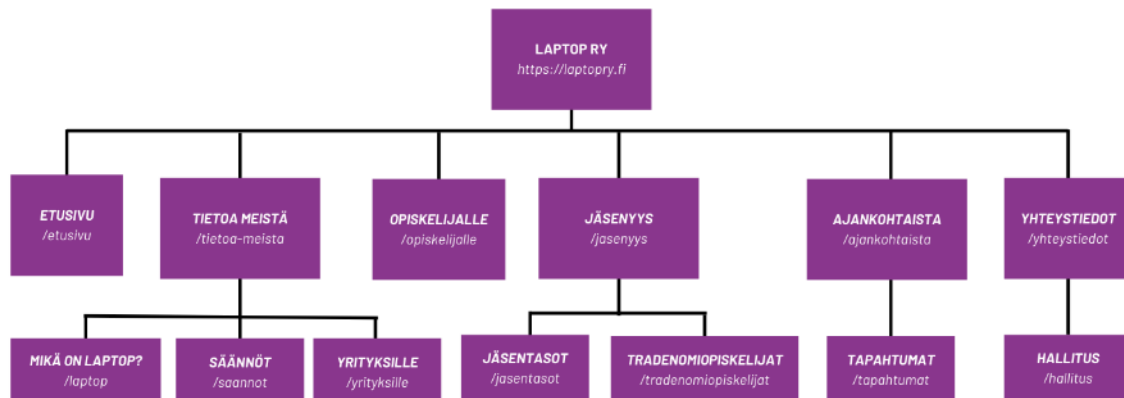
LAPTOP RY
https://laptopry.fi

ETUSIVU
/etusivu

TIETOA MEISTÄ
/tietoa-meista

OPISKELIJALLE
/opiskelijalle

JÄSENYYS
/jasenyys

AJANKOHTAISTA
/ajankohtaista

YHTEYSTIEDOT
/yhteystiedot

MIKÄ ON LAPTOP?
/laptop

SÄÄNNÖT
/saannot

YRITYKSILLE
/yrityksille

JÄSENTASOT
/jasentasot

TRADENOMIOPISKELIJAT
/tradenomiopiskelijat

TAPAHTUMAT
/tapahtumat

HALLITUS
/hallitus